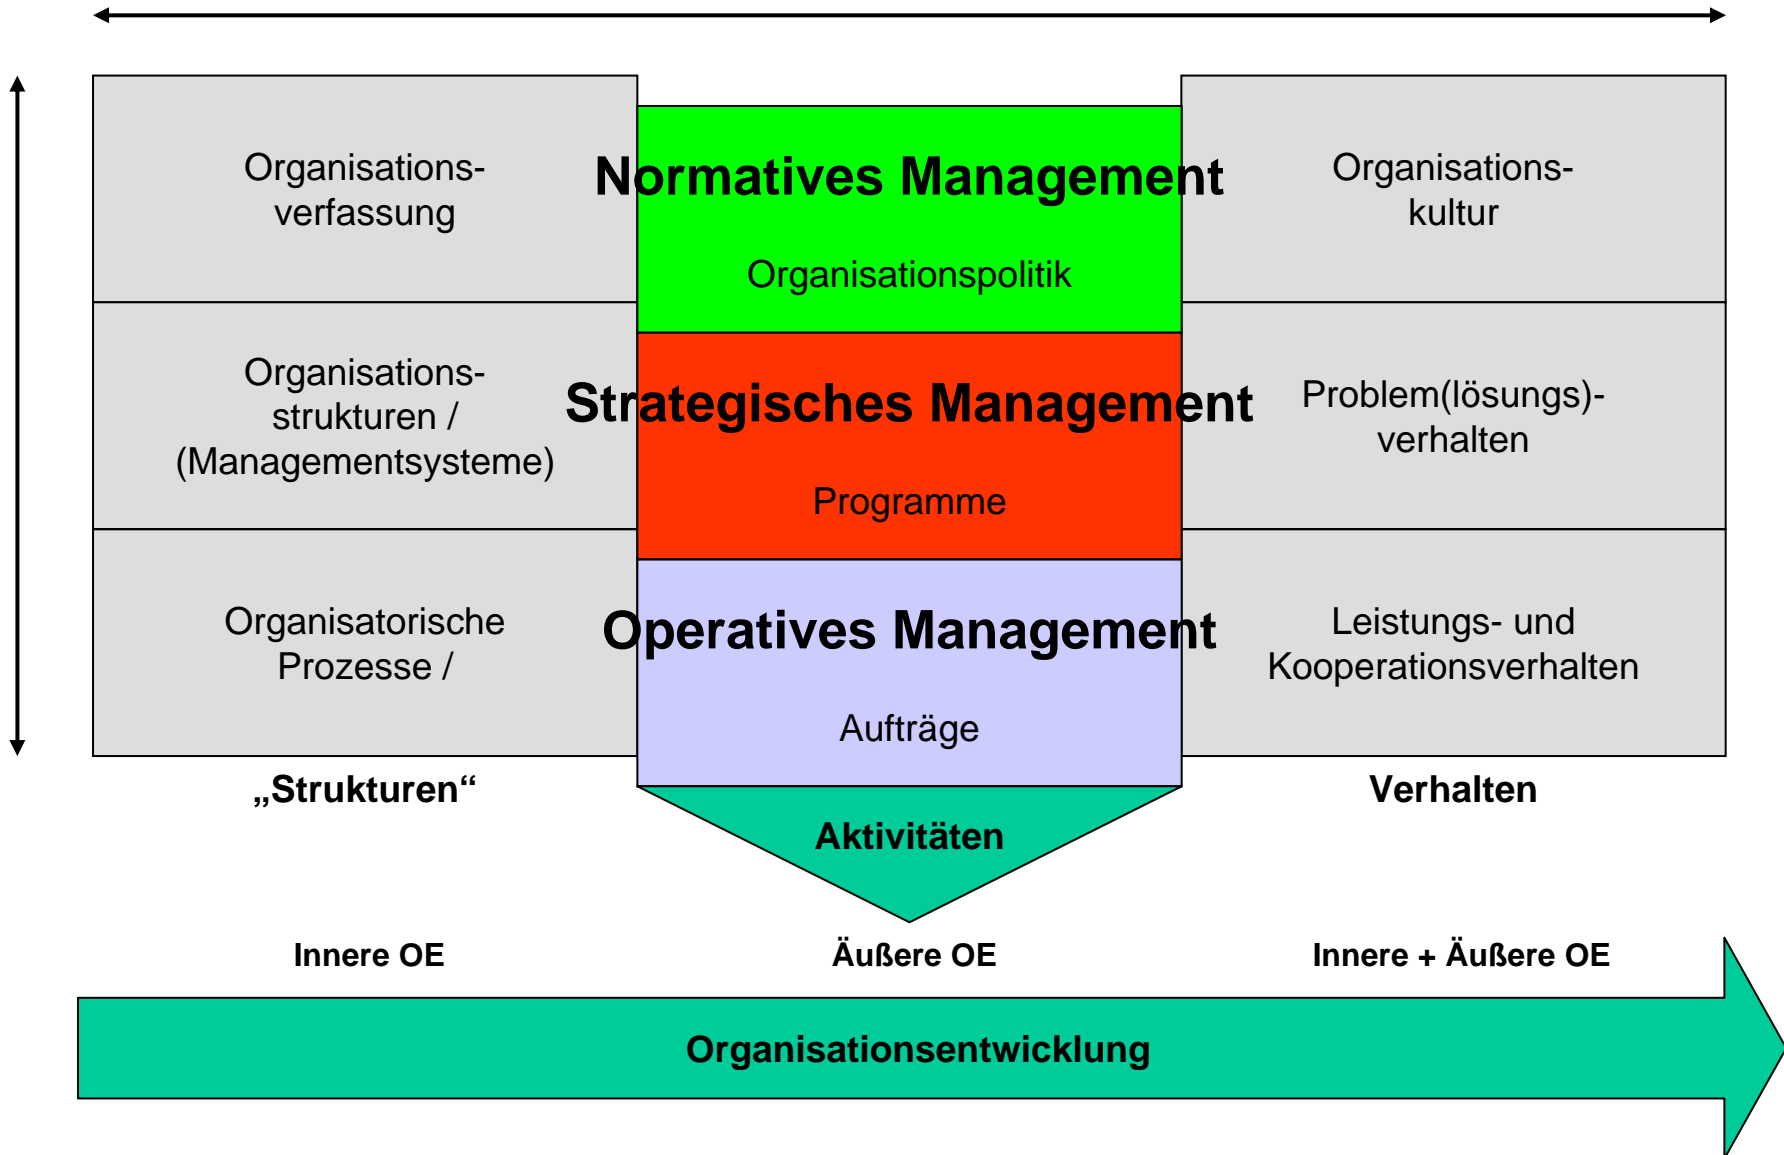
Organisationsverfassung

Normatives Management

Organisationspolitik

Organisationskultur

Organisationsstrukturen / (Managementsysteme)

Strategisches Management

Programme

Problem(lösungs)verhalten

Organisatorische Prozesse /

Operatives Management

Aufträge

Leistungs- und Kooperationsverhalten

„Strukturen“

Aktivitäten

Verhalten

Innere OE

Äußere OE

Innere + Äußere OE

Organisationsentwicklung